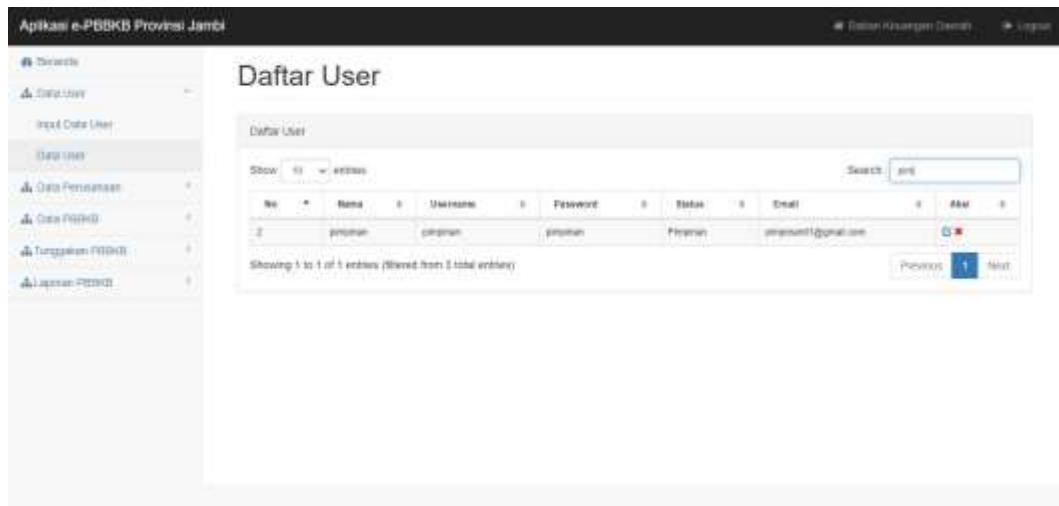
Aplikasi e-PBBKB Provinsi Jambi

Badan Keuangan Daerah   Logout

Beranda
Data User
Input Data User
Data User
Data Perusahaan
Data PBBKB
Tunggakan PBBKB
Laporan PBBKB

Daftar User

Daftar User

Show 10 entries

Search: pim

| No | Nama | Username | Password | Status | Email | Aksi |
|---|---|---|---|---|---|---|
| 2 | pimpinan | pimpinan | pimpinan | Pimpinan | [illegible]@gmail.com | |

Showing 1 to 1 of 1 entries (filtered from 3 total entries)

Previous 1 Next